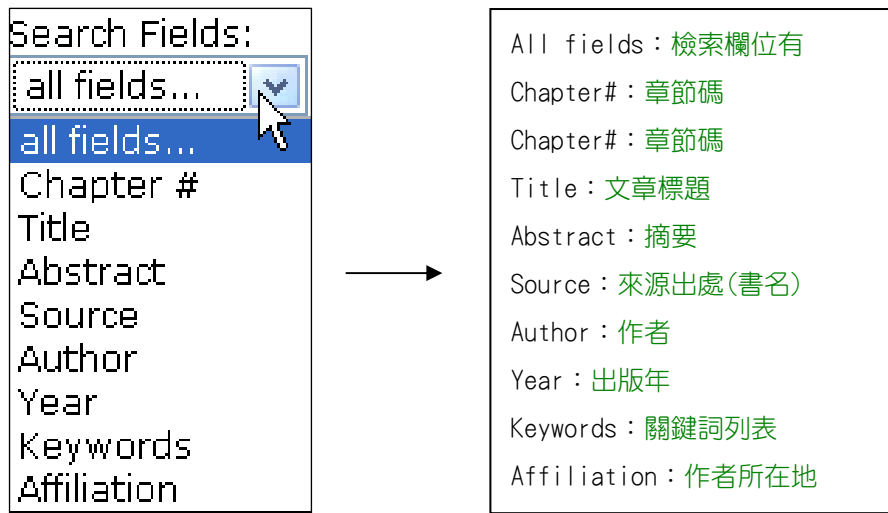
Search Fields:
all fields...
all fields...
Chapter #
Title
Abstract
Source
Author
Year
Keywords
Affiliation

All fields：檢索欄位有
Chapter#：章節碼
Chapter#：章節碼
Title：文章標題
Abstract：摘要
Source：來源出處(書名)
Author：作者
Year：出版年
Keywords：關鍵詞列表
Affiliation：作者所在地